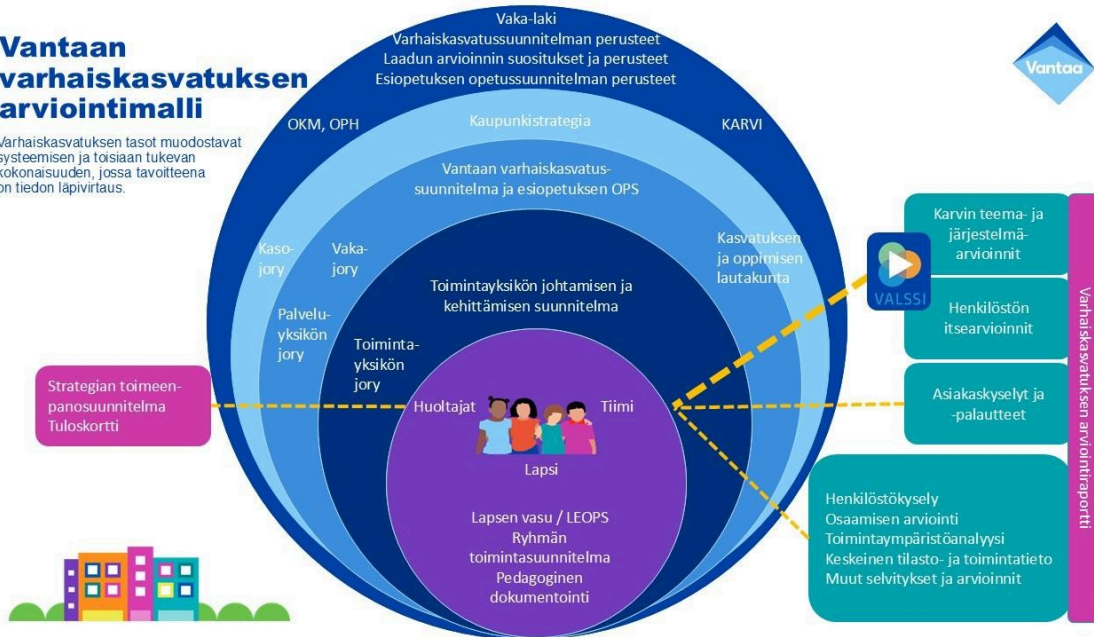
Vantaan varhaiskasvatuksen arviointimalli

Varhaiskasvatuksen tasot muodostavat systeemisen ja toisiaan tukevan kokonaisuuden, jossa tavoitteena on tiedon läpivirtaus.

Vantaa

Vaka-laki
Varhaiskasvatussuunnitelman perusteet
Laadun arvioinnin suositukset ja perusteet
Esiopetuksen opetussuunnitelman perusteet

OKM, OPH

KARVI

Kaupunkistrategia

Vantaan varhaiskasvatussuunnitelma ja esiopetuksen OPS

Kasojory

Vakajory

Kasvatuksen ja oppimisen lautakunta

Palveluyksikön jory

Toimintayksikön jory

Toimintayksikön johtamisen ja kehittämisen suunnitelma

Huoltajat

Tiimi

Lapsi

Lapsen vasu / LEOPS
Ryhmän toimintasuunnitelma
Pedagoginen dokumentointi

Strategian toimeenpanosuunnitelma
Tuloskortti

VALSSI

Karvin teema- ja järjestelmäarvioinnit

Henkilöstön itsearvioinnit

Asiakaskyselyt ja -palautteet

Henkilöstökysely
Osaamisen arviointi
Toimintaympäristöanalyysi
Keskeinen tilasto- ja toimintatieto
Muut selvitykset ja arvioinnit

Varhaiskasvatuksen arviointiraportti